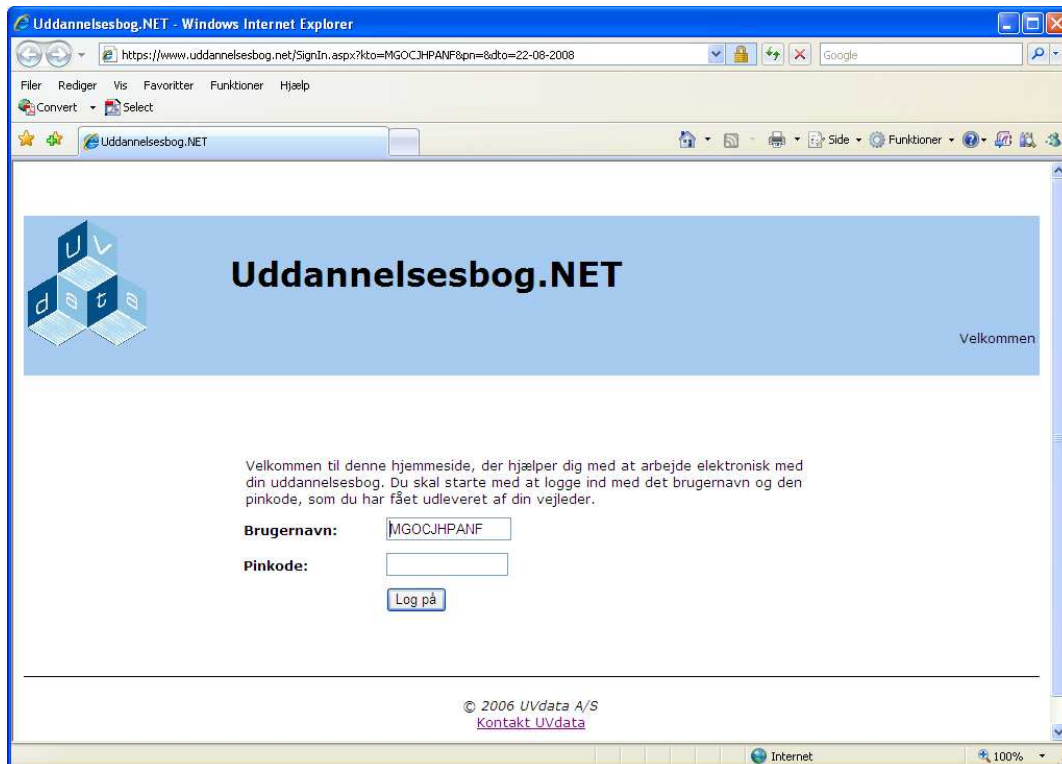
Uddannelsesbog.NET - Windows Internet Explorer

https://www.uddannelsesbog.net/SignIn.aspx?kto=MGOCJHPANF&pn=&dto=22-08-2008

Google

Filer Rediger Vis Favoritter Funktioner Hjælp

Convert Select

Uddannelsesbog.NET

Side Funktioner

U V d a t a

Uddannelsesbog.NET

Velkommen

Velkommen til denne hjemmeside, der hjælper dig med at arbejde elektronisk med din uddannelsesbog. Du skal starte med at logge ind med det brugernavn og den pinkode, som du har fået udleveret af din vejleder.

Brugernavn: MGOCJHPANF

Pinkode:

Log på

© 2006 UVdata A/S
Kontakt UVdata

Internet

100%